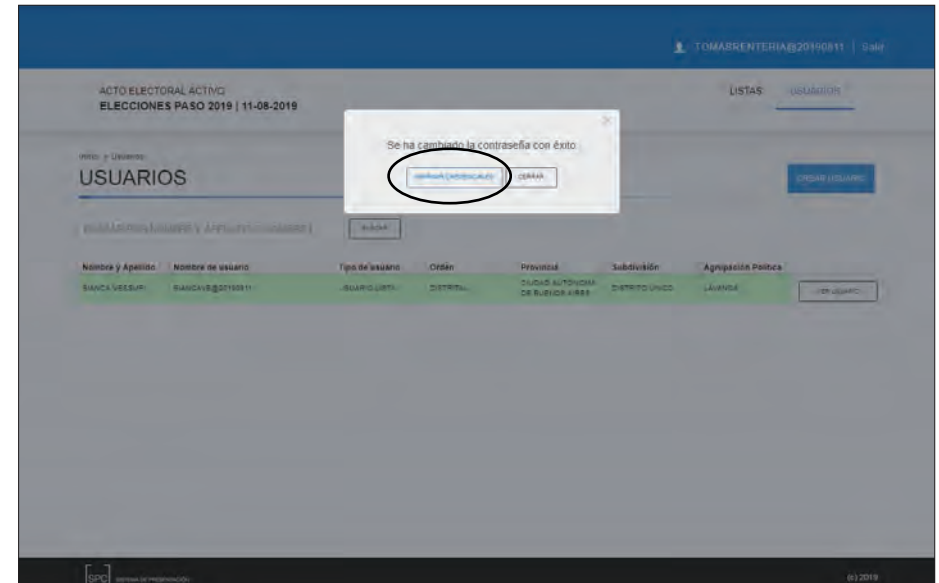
TOMARRENTERIA@20190811 | Salir

ACTO ELECTORAL ACTIVO
ELECCIONES PASO 2019 | 11-08-2019

LISTAS USUARIOS

Inicio > Usuarios
USUARIOS

CREAR USUARIO

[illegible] BUSCAR

Se ha cambiado la contraseña con éxito

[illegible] CERRAR

| Nombre y Apellido | Nombre de usuario | Tipo de usuario | Orden | Provincia | Subdivisión | Agrupación Política | |
|---|---|---|---|---|---|---|---|
| BIANCA VESSUPI | BIANCAVE@20190811 | USUARIO LISTA | DISTRITAL | CIUDAD AUTÓNOMA DE BUENOS AIRES | DISTRITO ÚNICO | LAVANDA | VER USUARIO |

SPC SISTEMA DE PRESENTACIÓN

(c) 2019